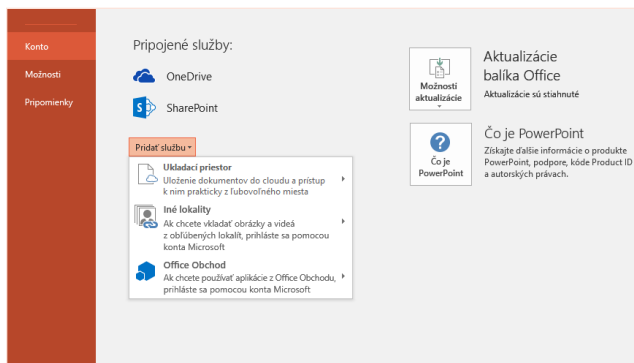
Konto
Možnosti
Pripomienky

Pripojené služby:
OneDrive
SharePoint
Pridať službu

Ukladací priestor
Uloženie dokumentov do cloudu a prístup k nim prakticky z ľubovoľného miesta

Iné lokality
Ak chcete vkladať obrázky a videá z obľúbených lokalít, prihláste sa pomocou konta Microsoft

Office Obchod
Ak chcete používať aplikácie z Office Obchodu, prihláste sa pomocou konta Microsoft

Možnosti aktualizácie
Aktualizácie balíka Office
Aktualizácie sú stiahnuté

Čo je PowerPoint
Čo je PowerPoint
Získajte ďalšie informácie o produkte PowerPoint, podpore, kóde Product ID a autorských právach.